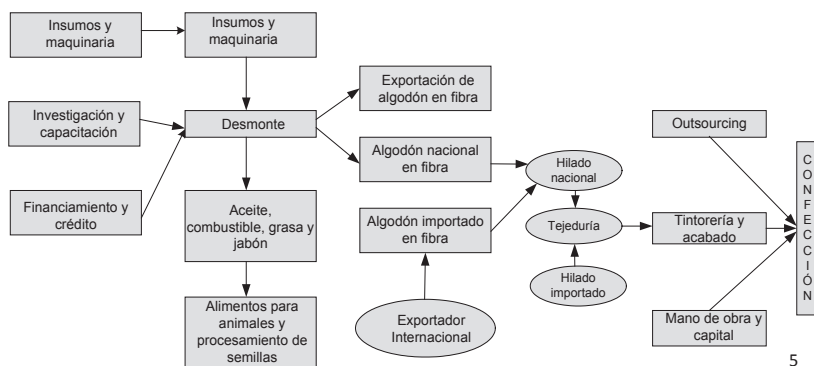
Insumos y maquinaria

Insumos y maquinaria

Investigación y capacitación

Financiamiento y crédito

Desmonte

Exportación de algodón en fibra

Algodón nacional en fibra

Aceite, combustible, grasa y jabón

Alimentos para animales y procesamiento de semillas

Algodón importado en fibra

Exportador Internacional

Hilado nacional

Tejeduría

Hilado importado

Outsourcing

Tintorería y acabado

Mano de obra y capital

C O N F E C C I Ó N

5